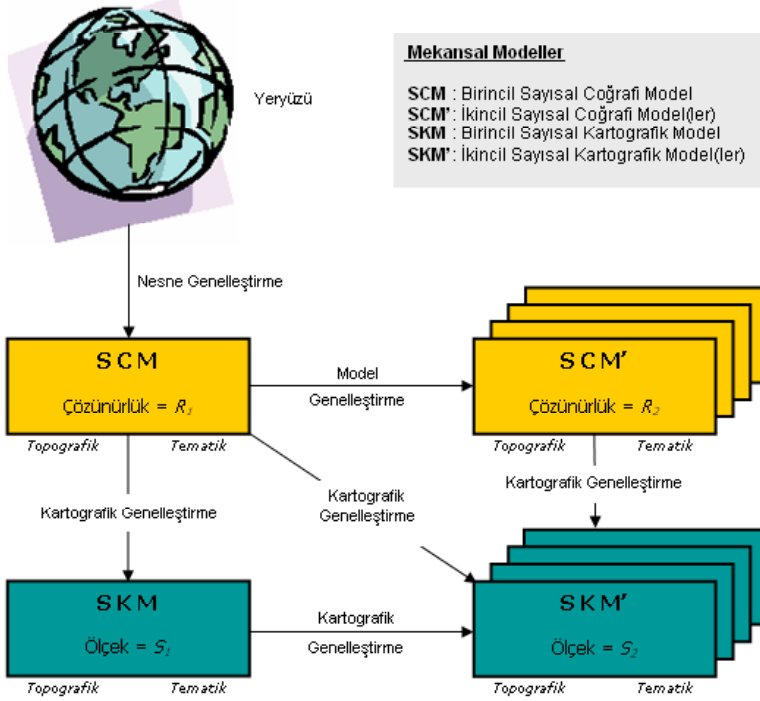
Mekansal Modeller

SCM : Birincil Sayısal Coğrafi Model
SCM' : İkincil Sayısal Coğrafi Model(ler)
SKM : Birincil Sayısal Kartografik Model
SKM' : İkincil Sayısal Kartografik Model(ler)

Yeryüzü

Nesne Genelleştirme

SCM
Çözünürlük = $R_1$
Topografik Tematik

Model Genelleştirme

SCM'
Çözünürlük = $R_2$
Topografik Tematik

Kartografik Genelleştirme

Kartografik Genelleştirme

Kartografik Genelleştirme

SKM
Ölçek = $S_1$
Topografik Tematik

Kartografik Genelleştirme

SKM'
Ölçek = $S_2$
Topografik Tematik